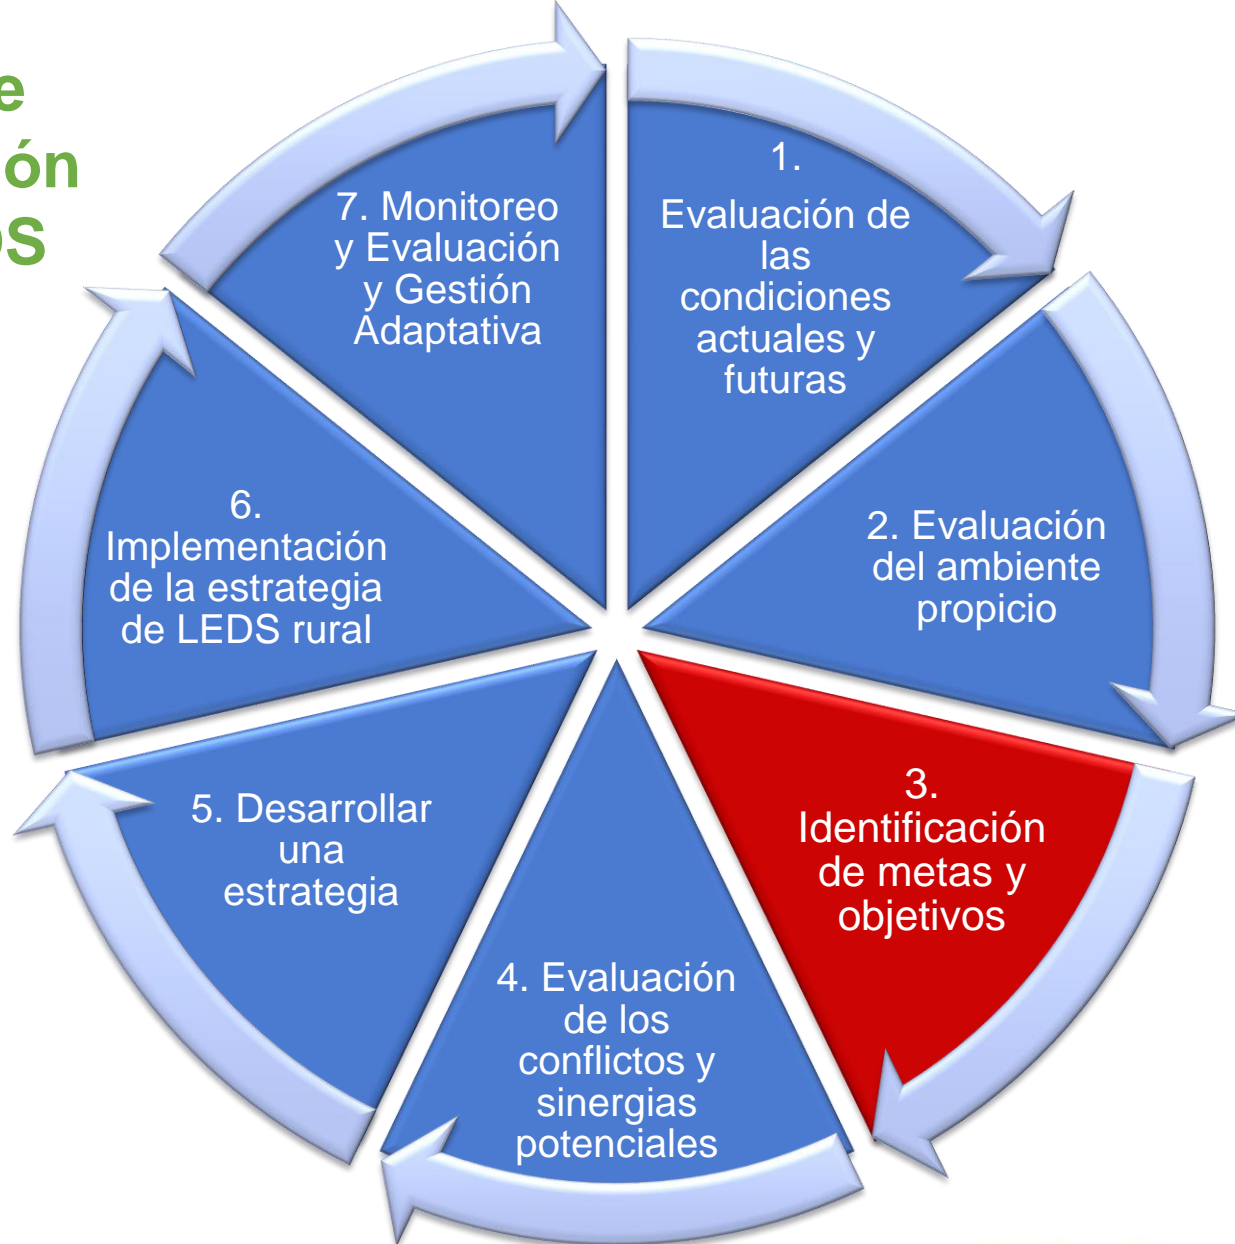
e
ón
os

1. Evaluación de las condiciones actuales y futuras

2. Evaluación del ambiente propicio

3. Identificación de metas y objetivos

4. Evaluación de los conflictos y sinergias potenciales

5. Desarrollar una estrategia

6. Implementación de la estrategia de LEDS rural

7. Monitoreo y Evaluación y Gestión Adaptativa